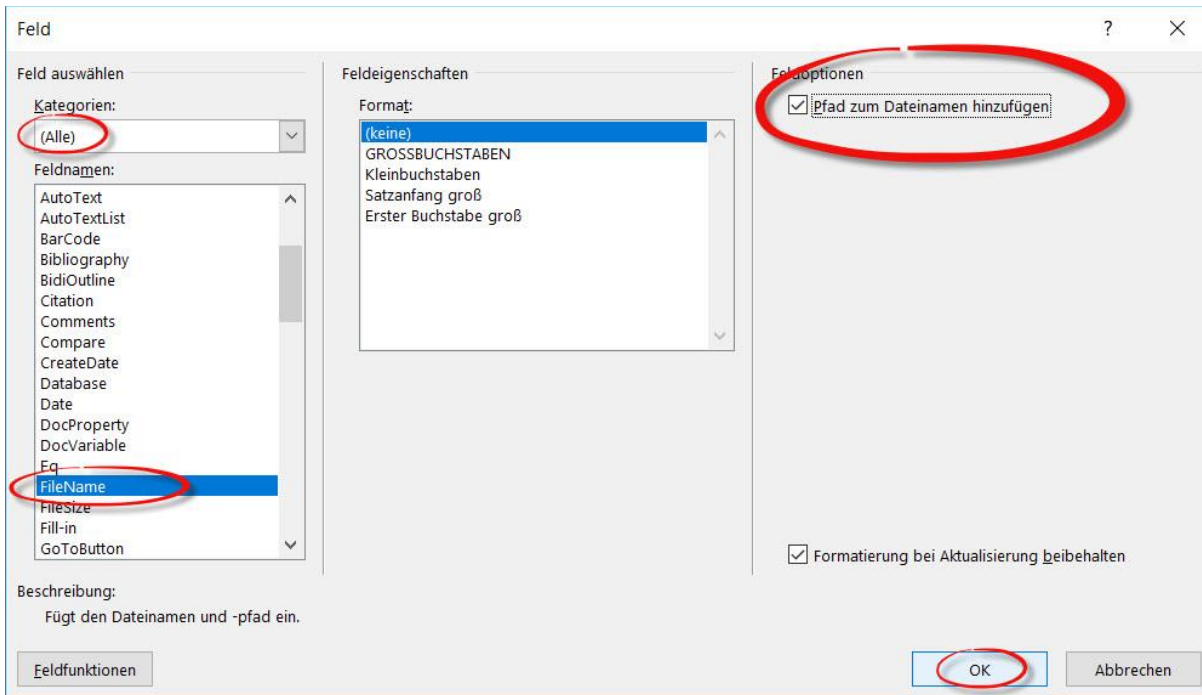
Feld

?

Feld auswählen

Kategorien:

(Alle)

Feldnamen:

AutoText
AutoTextList
BarCode
Bibliography
BidiOutline
Citation
Comments
Compare
CreateDate
Database
Date
DocProperty
DocVariable
Eq
FileName
FileSize
Fill-in
GoToButton

Feldeigenschaften

Format:

(keine)
GROSSBUCHSTABEN
Kleinbuchstaben
Satzanfang groß
Erster Buchstabe groß

Feldoptionen

Pfad zum Dateinamen hinzufügen

Formatierung bei Aktualisierung beibehalten

Beschreibung:

Fügt den Dateinamen und -pfad ein.

Feldfunktionen

OK

Abbrechen